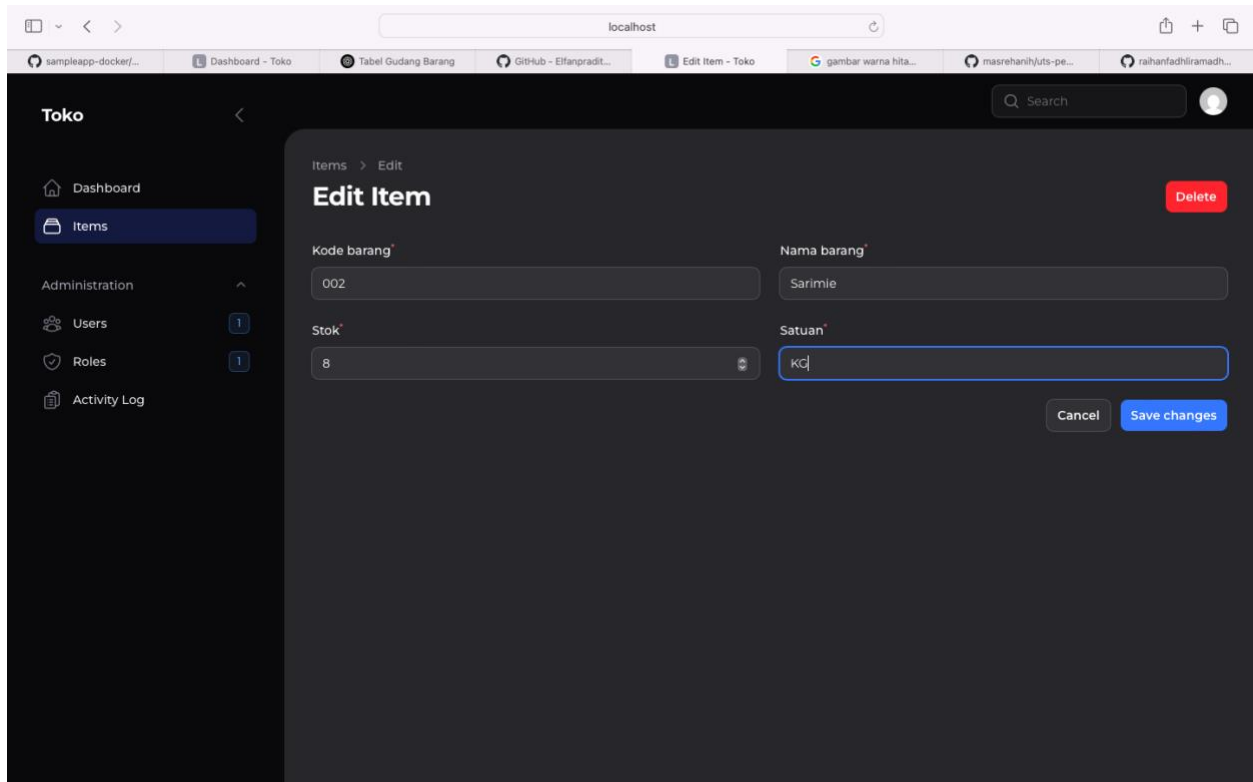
localhost

sampleapp-docker/... Dashboard - Toko Tabel Gudang Barang GitHub - Elfanpradit... Edit Item - Toko gambar warna hita... masrehanih/uts-pe... raihanfadhliramadh...

Toko

Search

Dashboard
Items

Administration
Users 1
Roles 1
Activity Log

Items > Edit
Edit Item

Delete

Kode barang*
002

Nama barang*
Sarimie

Stok*
8

Satuan*
KG

Cancel
Save changes